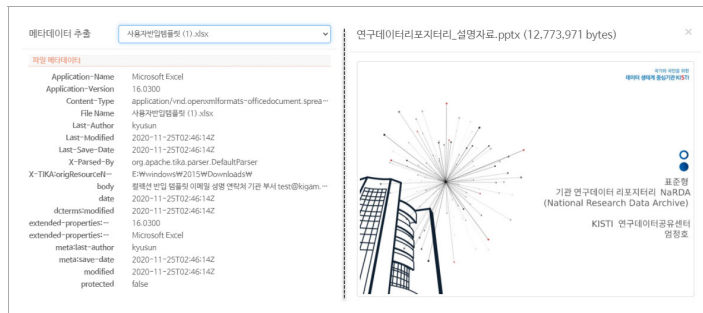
메타데이터 추출 사용자반입템플릿 (1).xlsx

파일 메타데이터

| | |
|---|---|
| Application-Name | Microsoft Excel |
| Application-Version | 16.0300 |
| Content-Type | application/vnd.openxmlformats-officedocument.sprea··· |
| File Name | 사용자반입템플릿 (1).xlsx |
| Last-Author | kyusun |
| Last-Modified | 2020-11-25T02:46:14Z |
| Last-Save-Date | 2020-11-25T02:46:14Z |
| X-Parsed-By | org.apache.tika.parser.DefaultParser |
| X-TIKA:origResourceN··· | E:₩windows₩2015₩Downloads₩ |
| body | 컬렉션 반입 템플릿 이메일 성명 연락처 기관 부서 test@kigam.··· |
| date | 2020-11-25T02:46:14Z |
| dcterms:modified | 2020-11-25T02:46:14Z |
| extended-properties:··· | 16.0300 |
| extended-properties:··· | Microsoft Excel |
| meta:last-author | kyusun |
| meta:save-date | 2020-11-25T02:46:14Z |
| modified | 2020-11-25T02:46:14Z |
| protected | false |

연구데이터리포지터리_설명자료.pptx (12,773,971 bytes)

×

국가와 국민을 위한
데이터 생태계 중심기관 KISTI

표준형
기관 연구데이터 리포지터리 NaRDA
(National Research Data Archive)

KISTI 연구데이터공유센터
엄정호